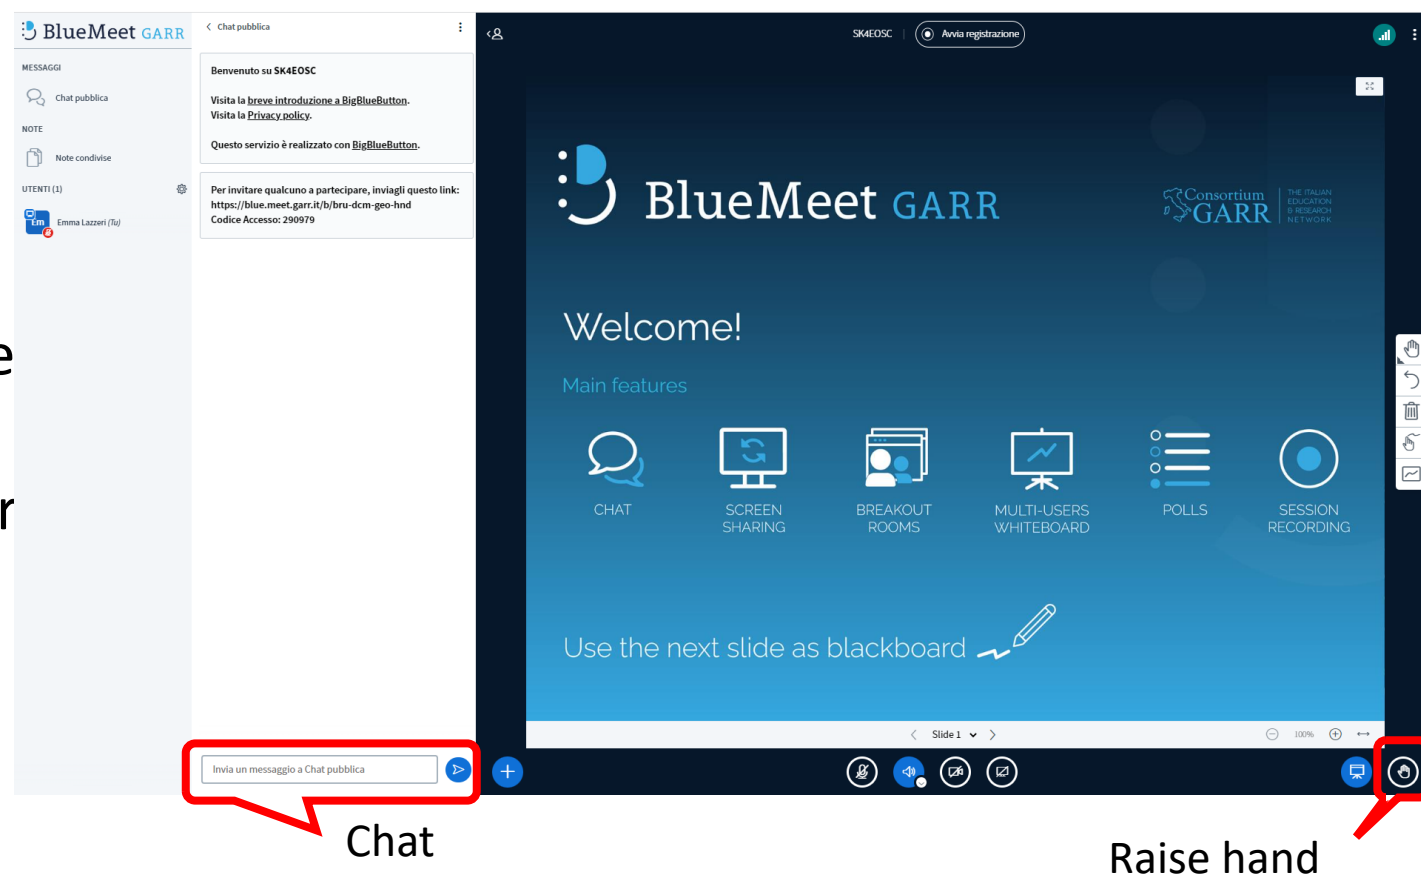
BlueMeet GARR

MESSAGGI

Chat pubblica

NOTE

Note condivise

UTENTI (1)

Em

Emma Lazzeri (Tu)

e

r

Chat pubblica

Benvenuto su SK4EOSC

Visita la breve introduzione a BigBlueButton.
Visita la Privacy policy.

Questo servizio è realizzato con BigBlueButton.

Per invitare qualcuno a partecipare, inviagli questo link:
https://blue.meet.garr.it/b/bru-dcm-geo-hnd
Codice Accesso: 290979

Invia un messaggio a Chat pubblica

SK4EOSC

Avvia registrazione

BlueMeet GARR

Consortium GARR THE ITALIAN EDUCATION & RESEARCH NETWORK

Welcome!

Main features

CHAT

SCREEN SHARING

BREAKOUT ROOMS

MULTI-USERS WHITEBOARD

POLLS

SESSION RECORDING

Use the next slide as blackboard

Slide 1

100%

Chat

Raise hand